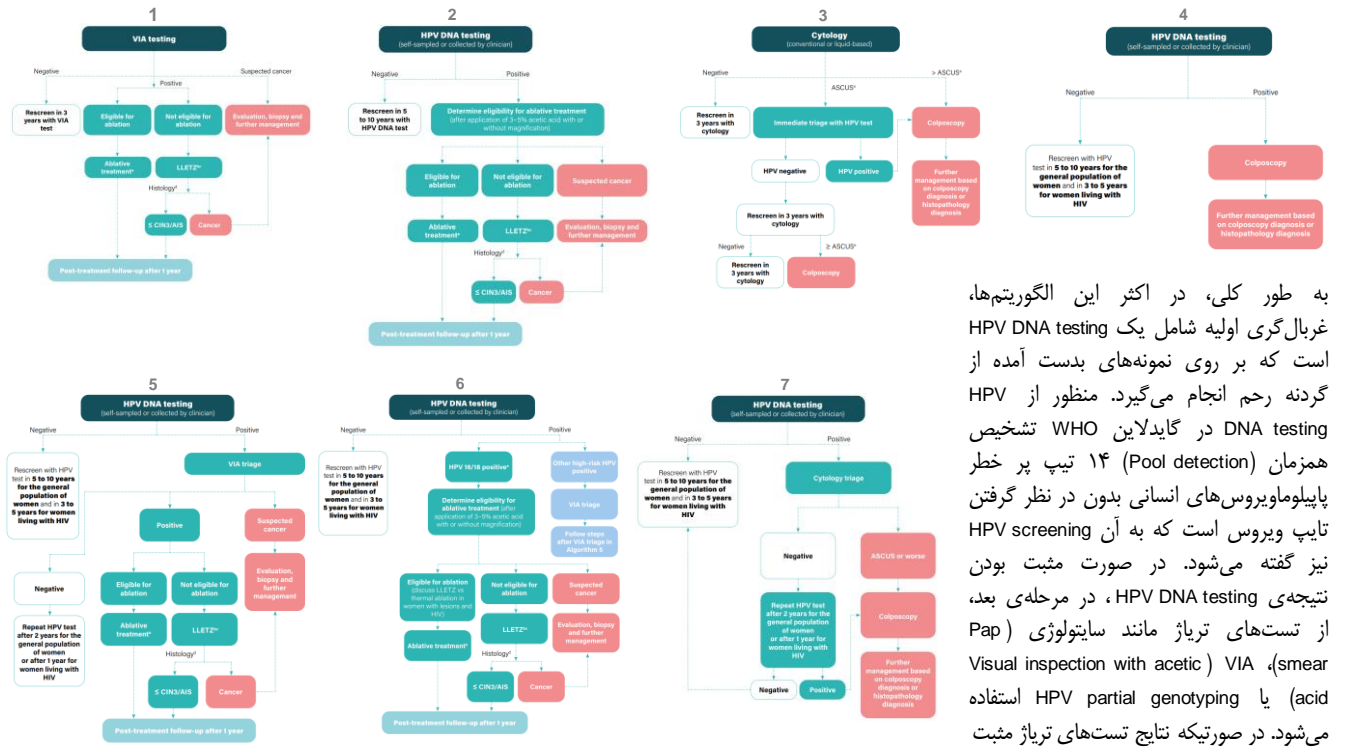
1

VIA testing

Negative

Positive

Suspected cancer

Rescreen in 3 years with VIA test

Eligible for ablation

Not eligible for ablation

Evaluation, biopsy and further management

Ablative treatment

LLETZ

Histology

≤ CIN3/AIS

Cancer

Post-treatment follow-up after 1 year

2

HPV DNA testing
(self-sampled or collected by clinician)

Negative

Positive

Rescreen in 5 to 10 years with HPV DNA test

Determine eligibility for ablative treatment
(after application of 3–5% acetic acid with or without magnification)

Eligible for ablation

Not eligible for ablation

Suspected cancer

Ablative treatment

LLETZ

Evaluation, biopsy and further management

Histology

≤ CIN3/AIS

Cancer

Post-treatment follow-up after 1 year

3

Cytology
(conventional or liquid-based)

Negative

ASCUS

> ASCUS

Rescreen in 3 years with cytology

Immediate triage with HPV test

Colposcopy

HPV negative

HPV positive

Further management based on colposcopy diagnosis or histopathology diagnosis

Rescreen in 3 years with cytology

Negative

≥ ASCUS

Rescreen in 3 years with cytology

Colposcopy

4

HPV DNA testing
(self-sampled or collected by clinician)

Negative

Positive

Rescreen with HPV test in 5 to 10 years for the general population of women and in 3 to 5 years for women living with HIV

Colposcopy

Further management based on colposcopy diagnosis or histopathology diagnosis

به طور کلی، در اکثر این الگوریتم‌ها، غربال‌گری اولیه شامل یک HPV DNA testing است که بر روی نمونه‌های بدست آمده از گردنه رحم انجام می‌گیرد. منظور از HPV DNA testing در گایدلاین WHO تشخیص همزمان (Pool detection) ۱۴ تیپ پر خطر پاپیلوماویروس‌های انسانی بدون در نظر گرفتن تایپ ویروس است که به آن HPV screening نیز گفته می‌شود. در صورت مثبت بودن نتیجه‌ی HPV DNA testing ، در مرحله‌ی بعد، از تست‌های تریاژ مانند سایتولوژی ( Pap smear)، VIA ( Visual inspection with acetic acid) یا HPV partial genotyping استفاده می‌شود. در صورتیکه نتایج تست‌های تریاژ مثبت

5

HPV DNA testing
(self-sampled or collected by clinician)

Negative

Positive

Rescreen with HPV test in 5 to 10 years for the general population of women and in 3 to 5 years for women living with HIV

VIA triage

Positive

Suspected cancer

Negative

Eligible for ablation

Not eligible for ablation

Evaluation, biopsy and further management

Repeat HPV test after 2 years for the general population of women or after 1 year for women living with HIV

Ablative treatment

LLETZ

Histology

≤ CIN3/AIS

Cancer

Post-treatment follow-up after 1 year

6

HPV DNA testing
(self-sampled or collected by clinician)

Negative

Positive

Rescreen with HPV test in 5 to 10 years for the general population of women and in 3 to 5 years for women living with HIV

HPV 16/18 positive

Other high-risk HPV positive

Determine eligibility for ablative treatment (after application of 3–5% acetic acid with or without magnification)

VIA triage

Follow steps after VIA triage in Algorithm 5

Eligible for ablation (discuss LLETZ vs thermal ablation in women with lesions and HIV)

Not eligible for ablation

Suspected cancer

Ablative treatment

LLETZ

Evaluation, biopsy and further management

Histology

≤ CIN3/AIS

Cancer

Post-treatment follow-up after 1 year

7

HPV DNA testing
(self-sampled or collected by clinician)

Negative

Positive

Rescreen with HPV test in 5 to 10 years for the general population of women and in 3 to 5 years for women living with HIV

Cytology triage

Negative

ASCUS or worse

Repeat HPV test after 2 years for the general population of women or after 1 year for women living with HIV

Colposcopy

Further management based on colposcopy diagnosis or histopathology diagnosis

Negative

Positive